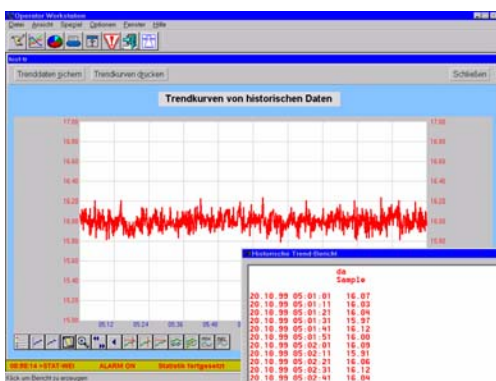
Operator Workstation
Datei Ansicht Spezial Optionen Fenster Hilfe

Trenddaten sichern
Trendkurven drucken
Schließen

Trendkurven von historischen Daten

17.00
16.80
16.60
16.40
16.20
16.00
15.80
15.60
15.40
15.20
15.00

17.00
16.80
16.60
16.40
16.20
16.00
15.80

05:12
05:24
05:36
05:48

Historischer Trend Bericht

da
Sample

20.10.99 05:01:01 16.07
20.10.99 05:01:11 16.03
20.10.99 05:01:21 16.04
20.10.99 05:01:31 15.97
20.10.99 05:01:41 16.12
20.10.99 05:01:51 16.00
20.10.99 05:02:01 16.09
20.10.99 05:02:11 15.91
20.10.99 05:02:21 16.06
20.10.99 05:02:31 16.12
20.10.99 05:02:41 16.04

08:08:14 +STAT-WEI
ALARM ON
Statistik fortgesetzt
Klick um Bericht zu anzeigen